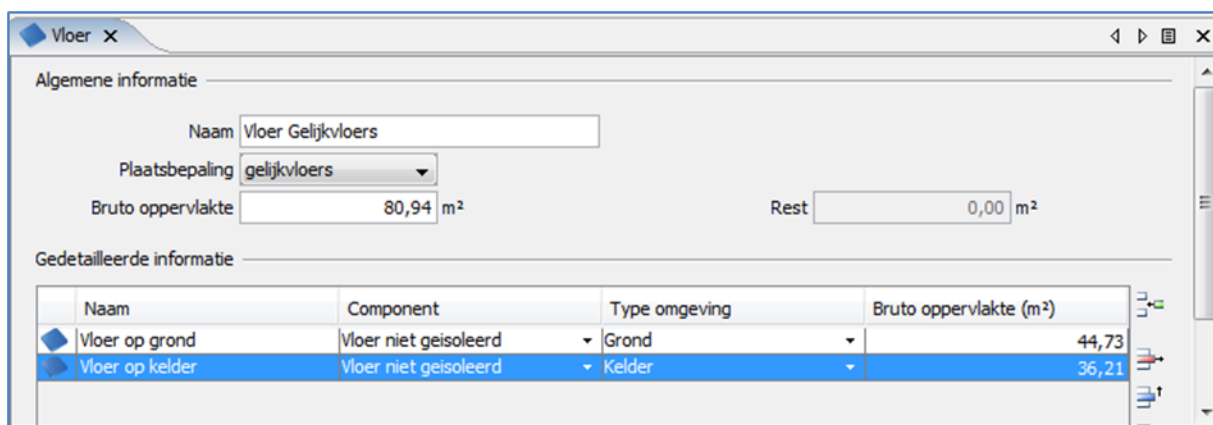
Vloer ✕

Algemene informatie

Naam Vloer Gelijkvloers

Plaatsbepaling gelijkvloers

Bruto oppervlakte 80,94 m²

Rest 0,00 m²

Gedetailleerde informatie

| | Naam | Component | Type omgeving | Bruto oppervlakte (m²) |
|---|---|---|---|---|
| | Vloer op grond | Vloer niet geisoleerd | Grond | 44,73 |
| | Vloer op kelder | Vloer niet geisoleerd | Kelder | 36,21 |